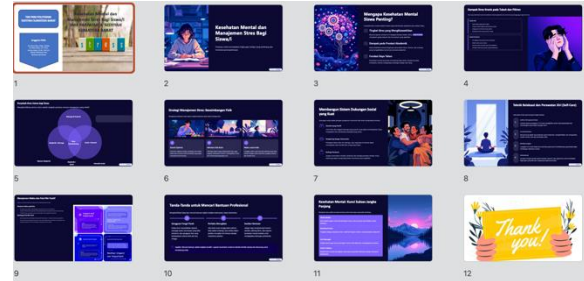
1

Kesehatan Mental dan Manajemen Stres Bagi Siswa/i

2

Mengapa Kesehatan Mental Siswa Penting?

3

4

5

6

Membangun Sistem Dukungan Sosial yang Kuat

7

8

9

Tanda-Tanda untuk Mencari Bantuan Profesional

10

Kesehatan Mental: Kunci Sukses Jangka Panjang

11

Thank you!

12